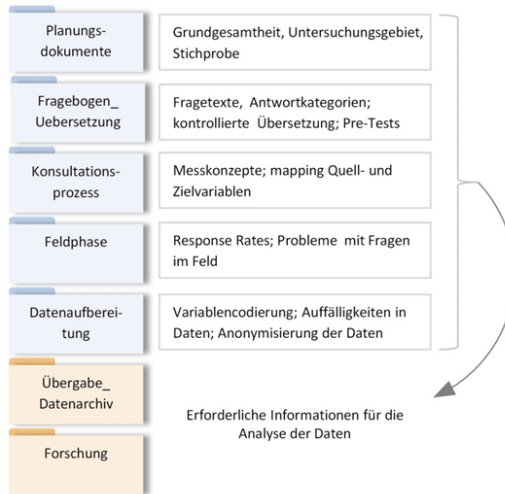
Planungsdokumente
Grundgesamtheit, Untersuchungsgebiet, Stichprobe

Fragebogen_ Uebersetzung
Fragetexte, Antwortkategorien; kontrollierte Übersetzung; Pre-Tests

Konsultationsprozess
Messkonzepte; mapping Quell- und Zielvariablen

Feldphase
Response Rates; Probleme mit Fragen im Feld

Datenaufbereitung
Variablencodierung; Auffälligkeiten in Daten; Anonymisierung der Daten

Übergabe_ Datenarchiv

Forschung

Erforderliche Informationen für die Analyse der Daten